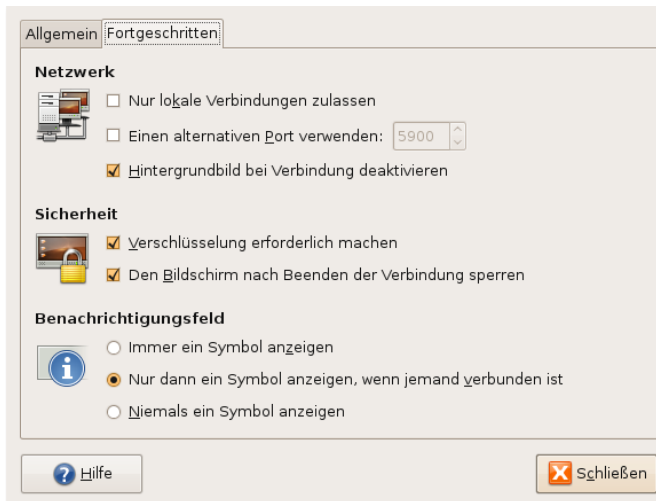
Allgemein Fortgeschritten

Netzwerk

Nur lokale Verbindungen zulassen

Einen alternativen Port verwenden: 5900

Hintergrundbild bei Verbindung deaktivieren

Sicherheit

Verschlüsselung erforderlich machen

Den Bildschirm nach Beenden der Verbindung sperren

Benachrichtigungsfeld

Immer ein Symbol anzeigen

Nur dann ein Symbol anzeigen, wenn jemand verbunden ist

Niemals ein Symbol anzeigen

Hilfe

Schließen